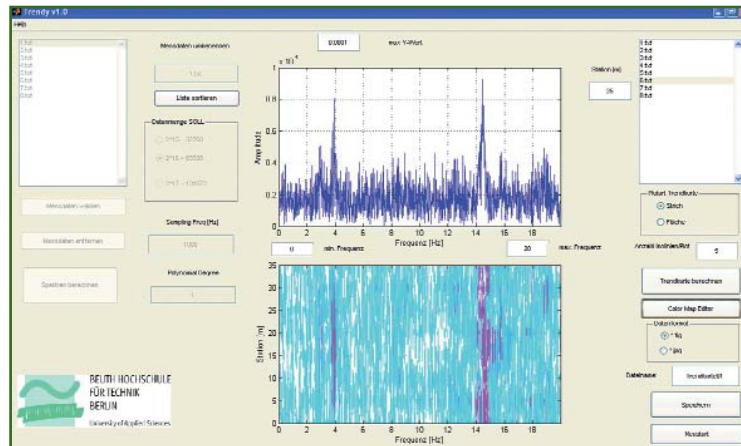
Trendy v1.0
Help

1.txt
2.txt
3.txt
4.txt
5.txt
6.txt
7.txt
8.txt

Messdaten umbenennen

1.txt

Liste sortieren

Datenmenge SOLL

2^15 - 32000

2^15 - 65536

2^17 - 131072

Messdaten wählen

Messdaten entfernen

Spektren berechnen

Sampling Freq [Hz]

1000

Polynomial Degree

1

0.0001

max. Y-Wert

$\times 10^{-4}$

0.8

0.6

0.4

0.2

Amplitude

0 2 4 6 8 10 12 14 16 18

Frequenz [Hz]

0

min. Frequenz

20

max. Frequenz

35
30
25
20
15
10
5
0

Station [m]

0 2 4 6 8 10 12 14 16 18

Frequenz [Hz]

Station [m]

26

1.txt
2.txt
3.txt
4.txt
5.txt
6.txt
7.txt
8.txt

Plotart Trendkarte

Strich

Fläche

Anzahl Isolinien/Plot

5

Trendkarte berechnen

Color Map Editor

Dateiformat

*.fig

*.jpg

Dateiname

trendkarte01

Speichern

Neustart

BEUTH HOCHSCHULE FÜR TECHNIK BERLIN
University of Applied Sciences